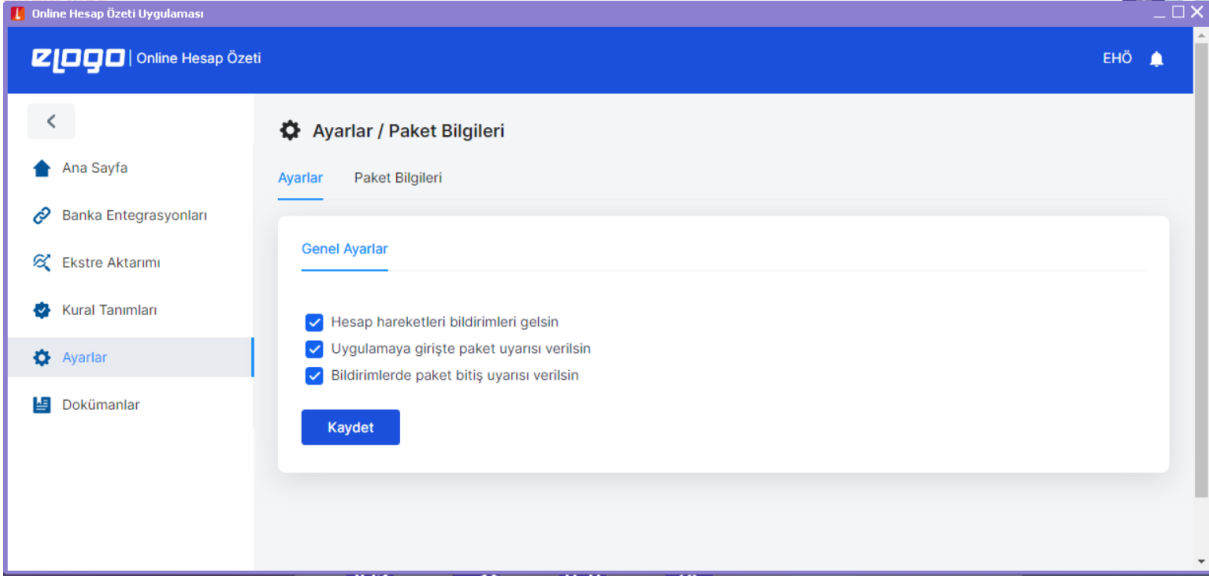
Online Hesap Özeti Uygulaması

eLogo | Online Hesap Özeti

EHÖ

Ana Sayfa
Banka Entegrasyonları
Ekstre Aktarımı
Kural Tanımları
Ayarlar
Dokümanlar

Ayarlar / Paket Bilgileri

Ayarlar
Paket Bilgileri

Genel Ayarlar

Hesap hareketleri bildirimleri gelsin
Uygulamaya girişte paket uyarısı verilsin
Bildirimlerde paket bitiş uyarısı verilsin

Kaydet